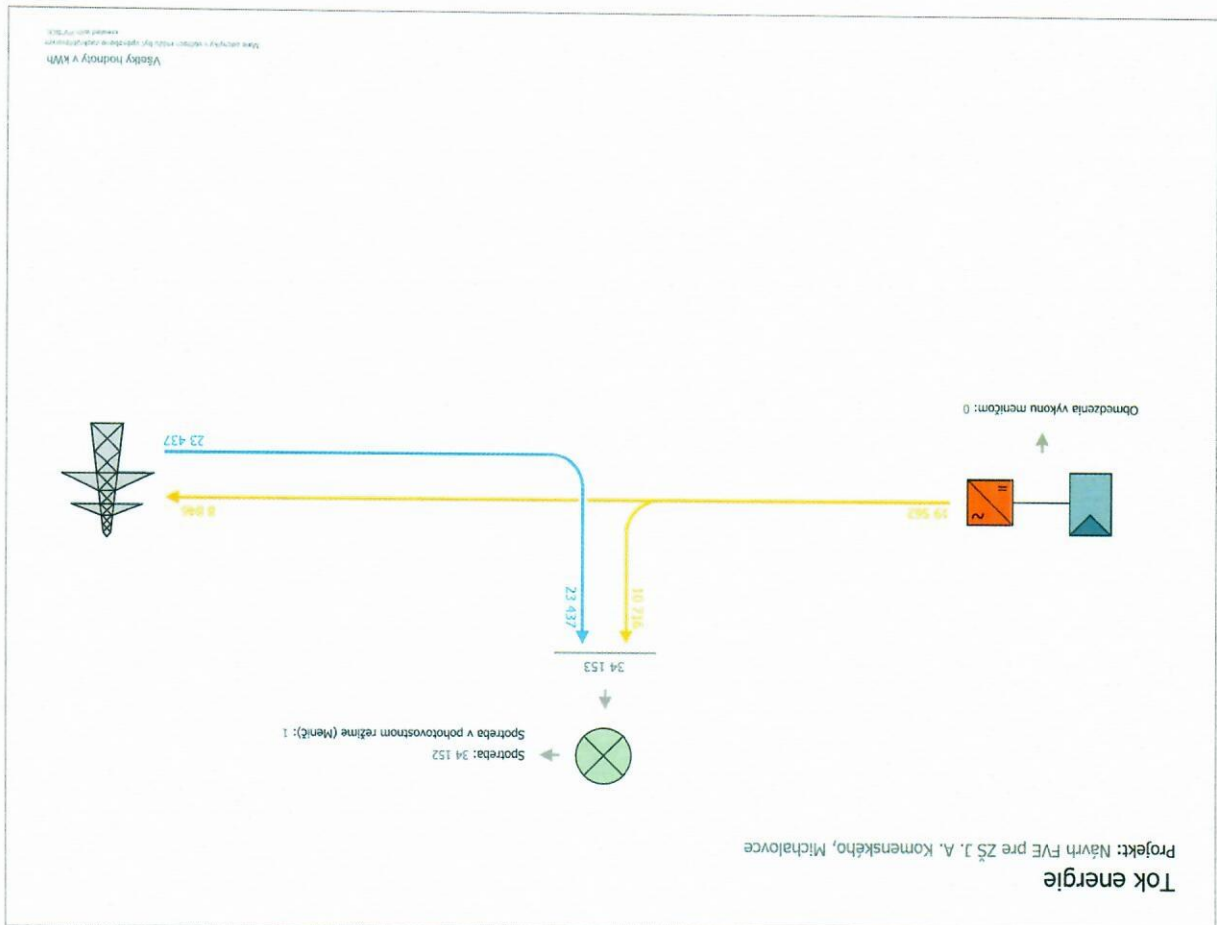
Tok energie

Projekt: Návrh FVE pre ZŠ J. A. Komenského, Michalovce

Spotreba: 34 152
Spotreba v pohotovostnom režime (Menič): 1

34 153

23 437

10 716

19 562

8 846

23 437

Obmedzenia výkonu meničom: 0

Všetky hodnoty v kWh

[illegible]